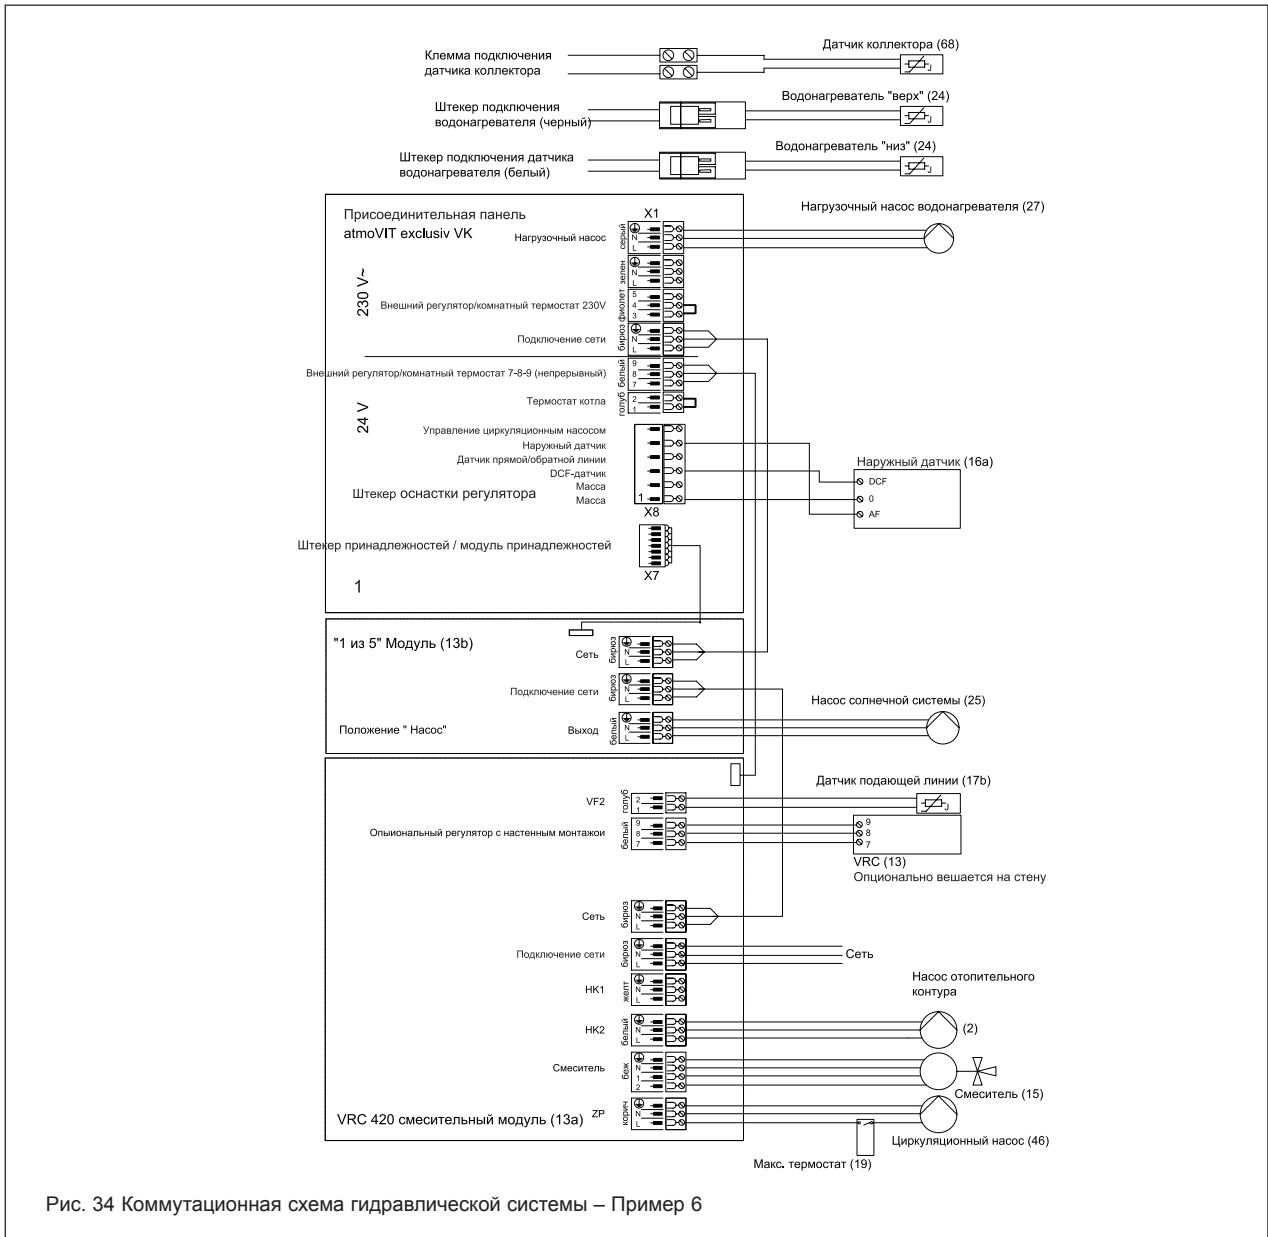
Клемма подключения датчика коллектора

Датчик коллектора (68)

Штекер подключения водонагревателя (черный)

Водонагреватель "верх" (24)

Штекер подключения датчика водонагревателя (белый)

Водонагреватель "низ" (24)

Присоединительная панель atmoVIT exclusiv VK

X1

Нагрузочный насос водонагревателя (27)

Нагрузочный насос

серый

N

L

зелен

N

L

230 V~

Внешний регулятор/комнатный термостат 230V

фиолет

5

4

3

Подключение сети

бирюз

N

L

Внешний регулятор/комнатный термостат 7-8-9 (непрерывный)

белый

9

8

7

24 V

Термостат котла

голуб

2

1

Управление циркуляционным насосом

Наружный датчик

Датчик прямой/обратной линии

DCF-датчик

Масса

Масса

Штекер оснастки регулятора

1

X8

Наружный датчик (16a)

DCF

0

AF

Штекер принадлежностей / модуль принадлежностей

X7

1

"1 из 5" Модуль (13b)

Сеть

бирюз

N

L

Подключение сети

бирюз

N

L

Насос солнечной системы (25)

Положение " Насос"

Выход

белый

N

L

Датчик подающей линии (17b)

VF2

голуб

2

1

Опыиональный регулятор с настенным монтажои

белый

9

8

7

9

8

7

VRC (13)

Опционально вешается на стену

Сеть

бирюз

N

L

Подключение сети

бирюз

N

L

Сеть

Насос отопительного контура

HK1

желт

N

L

HK2

белый

N

L

(2)

Смеситель

беж

N

1

2

Смеситель (15)

VRC 420 смесительный модуль (13a)

ZP

корич

N

L

Циркуляционный насос (46)

Макс. термостат (19)

Рис. 34 Коммутационная схема гидравлической системы – Пример 6